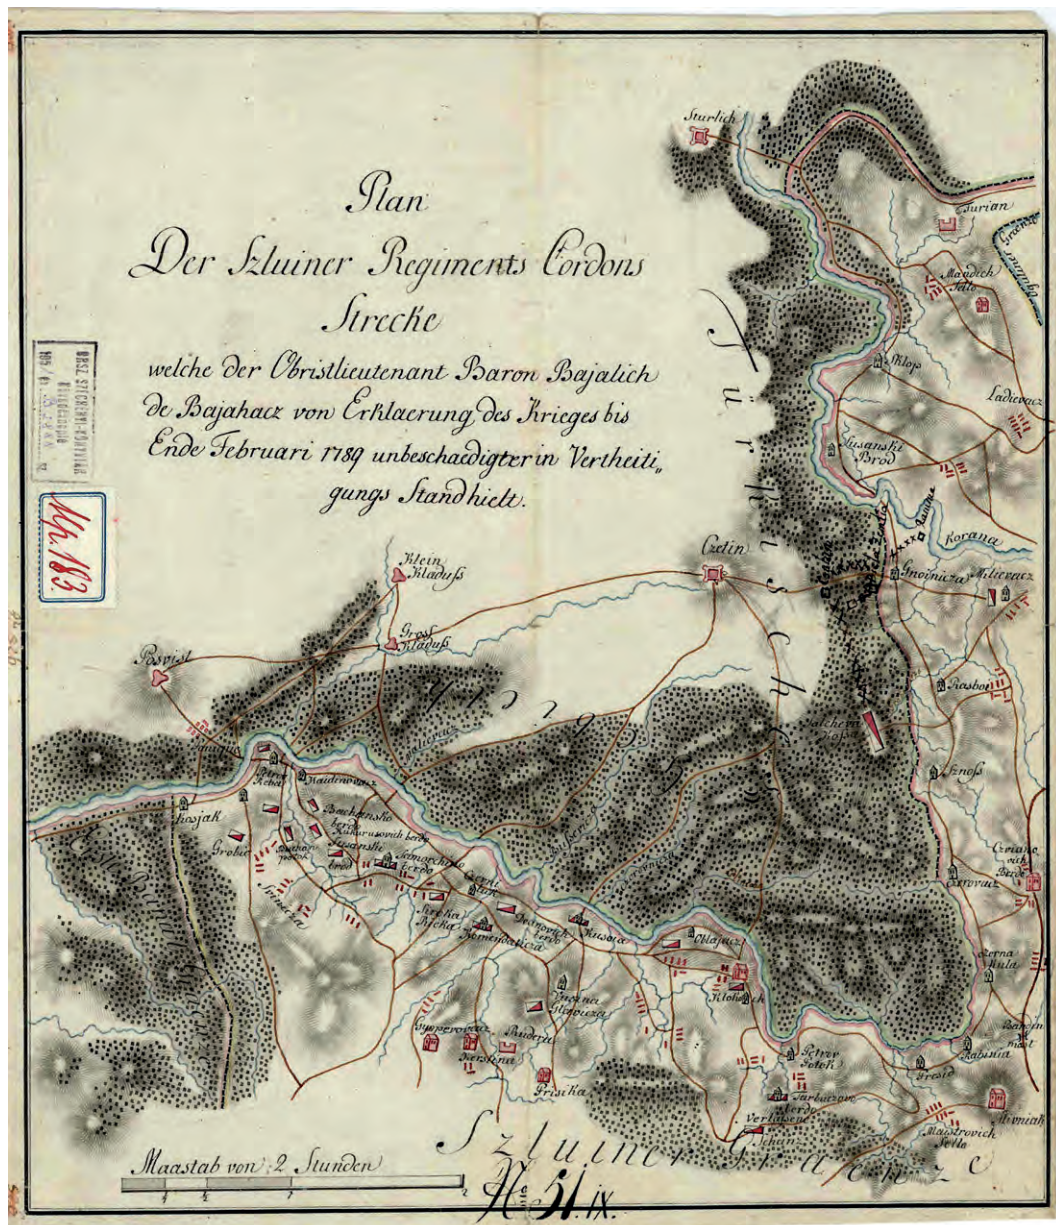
Plan
Der Szluiner Regiments Cordons
Strecke
welche der Obristlieutenant Baron Bajalich de Bajahacz von Erklaerung des Krieges bis Ende Februari 1789 unbeschaedigter in Vertheitigungs Standhielt.

Kh 183

Sturlich
Turian
Korana
Maudich Selo
Sklop
Ladievacz
Ttisanski Brod
Korana
Czetin
Gnoinicza
Miliewacz
Klein Kladuss
Gross Kladuss
Posvist
Rasboi
Ticheri Poss
Iznoss
Furkisch
Croatia
Kossjak
Grobe
Maidenovacz
Bochensko berdo
Kukurusovich berdo
Szkanke
Srinacka
Szecka Ricka
Oblaj
Kosiczek
Prodanski Glavicza
Kamenski
Dobrovich berdo
Kusocz
Gyppprovacz
Sinderi
Szerkna
Frisika
Czvianovich Berdo
Osorovacz
Zerna Mula
Baneini most
Rabiska
Preste
Petrov Selek
Tarbuzovacz Berdo
Vertlaka
Ischeui
Maistrovich Sella
Arwnicki
Szluiner Graenze
Maastab von 2 Stunden
1 2 1 2
H 31. IX.